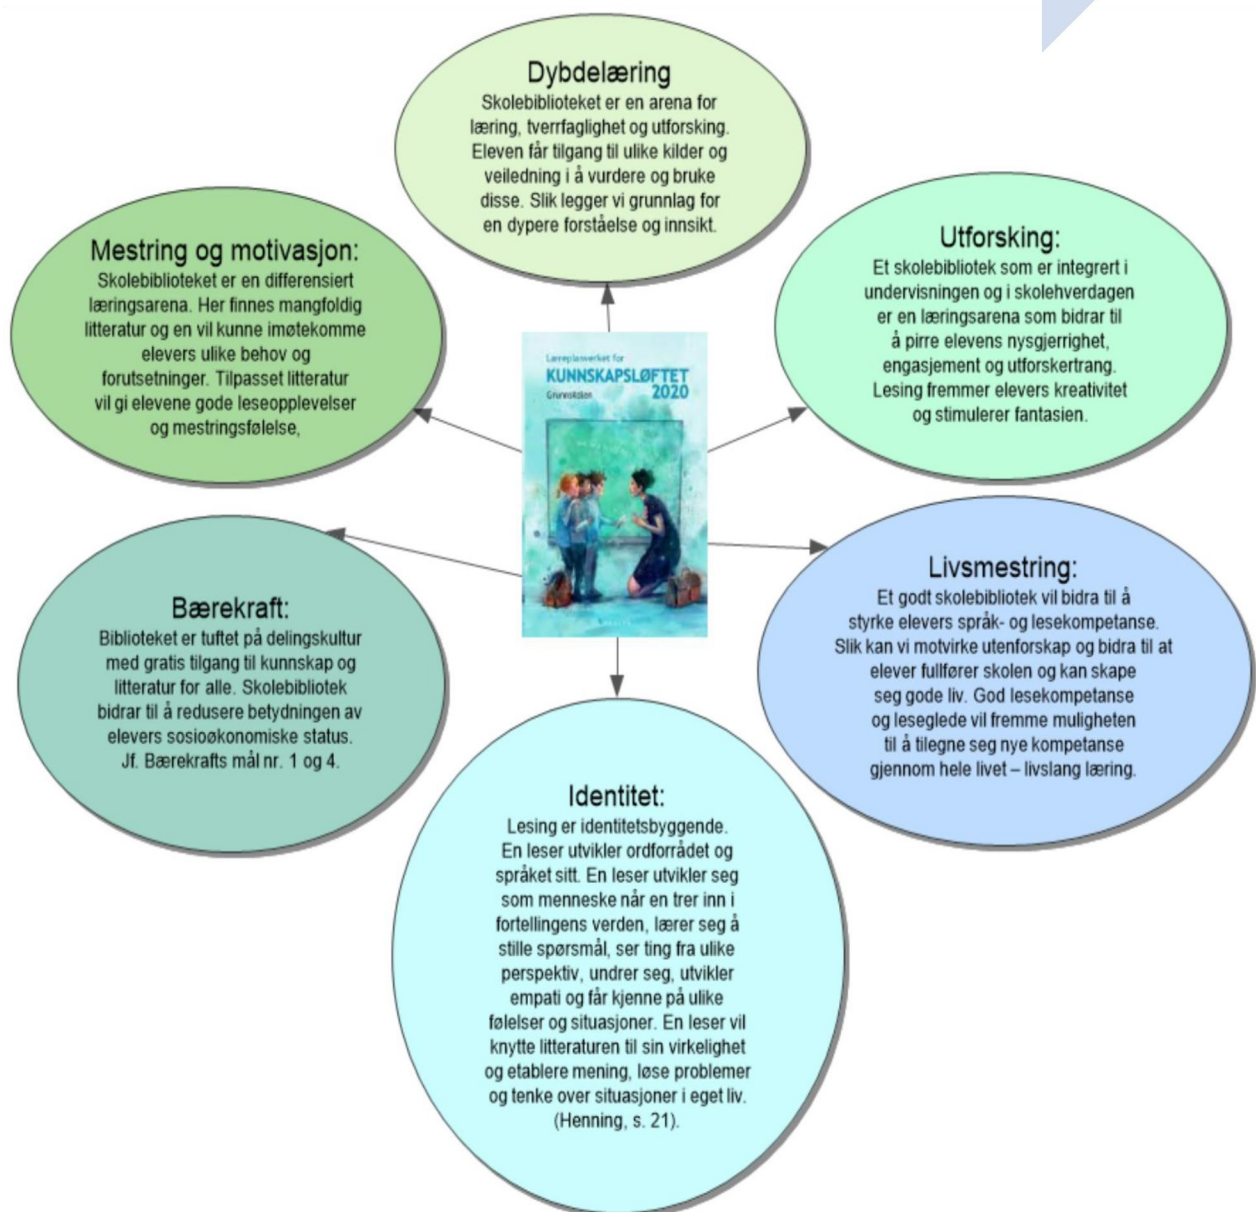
Dybdelæring
Skolebiblioteket er en arena for læring, tverrfaglighet og utforsking. Eleven får tilgang til ulike kilder og veiledning i å vurdere og bruke disse. Slik legger vi grunnlag for en dypere forståelse og innsikt.

Mestring og motivasjon:
Skolebiblioteket er en differensiert læringsarena. Her finnes mangfoldig litteratur og en vil kunne imøtekomme elevers ulike behov og forutsetninger. Tilpasset litteratur vil gi elevene gode leseopplevelser og mestringsfølelse,

Utforsking:
Et skolebibliotek som er integrert i undervisningen og i skolehverdagen er en læringsarena som bidrar til å pirre elevens nysgjerrighet, engasjement og utforskertrang. Lesing fremmer elevers kreativitet og stimulerer fantasien.

Læreplanverket for
KUNNSKAPSLØFTET 2020
Grunnskolen

Bærekraft:
Biblioteket er tuftet på delingskultur med gratis tilgang til kunnskap og litteratur for alle. Skolebibliotek bidrar til å redusere betydningen av elevers sosioøkonomiske status. Jf. Bærekrafts mål nr. 1 og 4.

Livsmestring:
Et godt skolebibliotek vil bidra til å styrke elevers språk- og lesekompetanse. Slik kan vi motvirke utenforskap og bidra til at elever fullfører skolen og kan skape seg gode liv. God lesekompetanse og leseglede vil fremme muligheten til å tilegne seg nye kompetanse gjennom hele livet – livslang læring.

Identitet:
Lesing er identitetsbyggende. En leser utvikler ordforrådet og språket sitt. En leser utvikler seg som menneske når en trer inn i fortellingens verden, lærer seg å stille spørsmål, ser ting fra ulike perspektiv, undrer seg, utvikler empati og får kjenne på ulike følelser og situasjoner. En leser vil knytte litteraturen til sin virkelighet og etablere mening, løse problemer og tenke over situasjoner i eget liv. (Henning, s. 21).